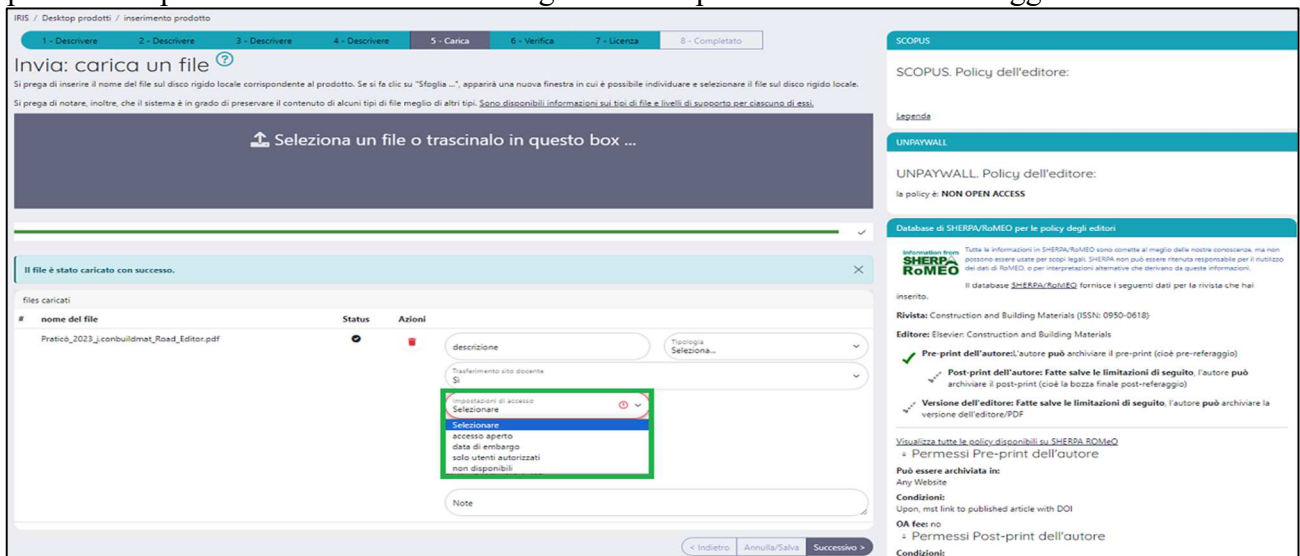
IRIS / Desktop prodotti / inserimento prodotto

1 - Descrivere | 2 - Descrivere | 3 - Descrivere | 4 - Descrivere | 5 - Carica | 6 - Verifica | 7 - Licenza | 8 - Completato

Invia: carica un file ?

Si prega di inserire il nome del file sul disco rigido locale corrispondente al prodotto. Se si fa clic su "Sfoglia ...", apparirà una nuova finestra in cui è possibile individuare e selezionare il file sul disco rigido locale.

Si prega di notare, inoltre, che il sistema è in grado di preservare il contenuto di alcuni tipi di file meglio di altri tipi. Sono disponibili informazioni sui tipi di file e livelli di supporto per ciascuno di essi.

Seleziona un file o trascinalo in questo box ...

Il file è stato caricato con successo.

files caricati

| # | nome del file | Status | Azioni |
|---|---|---|---|
| | Praticò_2023_j.conbuildmat_Road_Editor.pdf | | |

descrizione

Tipologia
Seleziona...

Trasferimento sito docente
Sì

Impostazioni di accesso
Selezionare

Selezionare
accesso aperto
data di embargo
solo utenti autorizzati
non disponibili

Note

< Indietro | Annulla/Salva | Successivo >

SCOPUS

SCOPUS. Policy dell'editore:

Legenda

UNPAYWALL

UNPAYWALL. Policy dell'editore:

la policy è: NON OPEN ACCESS

Database di SHERPA/RoMEO per le policy degli editori

Information from SHERPA RoMEO

Tutte le informazioni in SHERPA/RoMEO sono corrette al meglio delle nostre conoscenze, ma non possono essere usate per scopi legali. SHERPA non può essere ritenuta responsabile per il riutilizzo dei dati di RoMEO, o per interpretazioni alternative che derivano da queste informazioni.

Il database SHERPA/RoMEO fornisce i seguenti dati per la rivista che hai inserito.

Rivista: Construction and Building Materials (ISSN: 0950-0618)

Editore: Elsevier: Construction and Building Materials

Pre-print dell'autore:L'autore può archiviare il pre-print (cioè pre-referaggio)

Post-print dell'autore: Fatte salve le limitazioni di seguito, l'autore può archiviare il post-print (cioè la bozza finale post-referaggio)

Versione dell'editore: Fatte salve le limitazioni di seguito, l'autore può archiviare la versione dell'editore/PDF

Visualizza tutte le policy disponibili su SHERPA ROMeO

Permessi Pre-print dell'autore

Può essere archiviata in:
Any Website

Condizioni:
Upon, mst link to published article with DOI

OA fee: no

Permessi Post-print dell'autore

Condizioni: